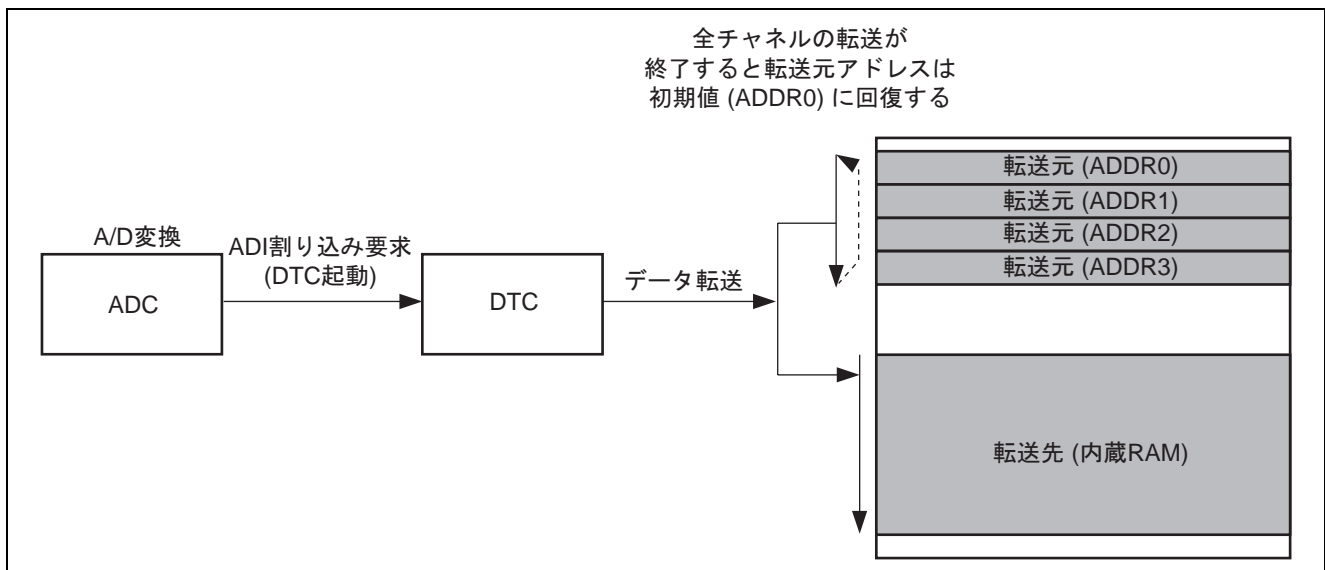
全チャネルの転送が
終了すると転送元アドレスは
初期値 (ADDR0) に回復する

A/D変換

ADC

ADI割り込み要求
(DTC起動)

DTC

データ転送

転送元 (ADDR0)
転送元 (ADDR1)
転送元 (ADDR2)
転送元 (ADDR3)

転送先 (内蔵RAM)